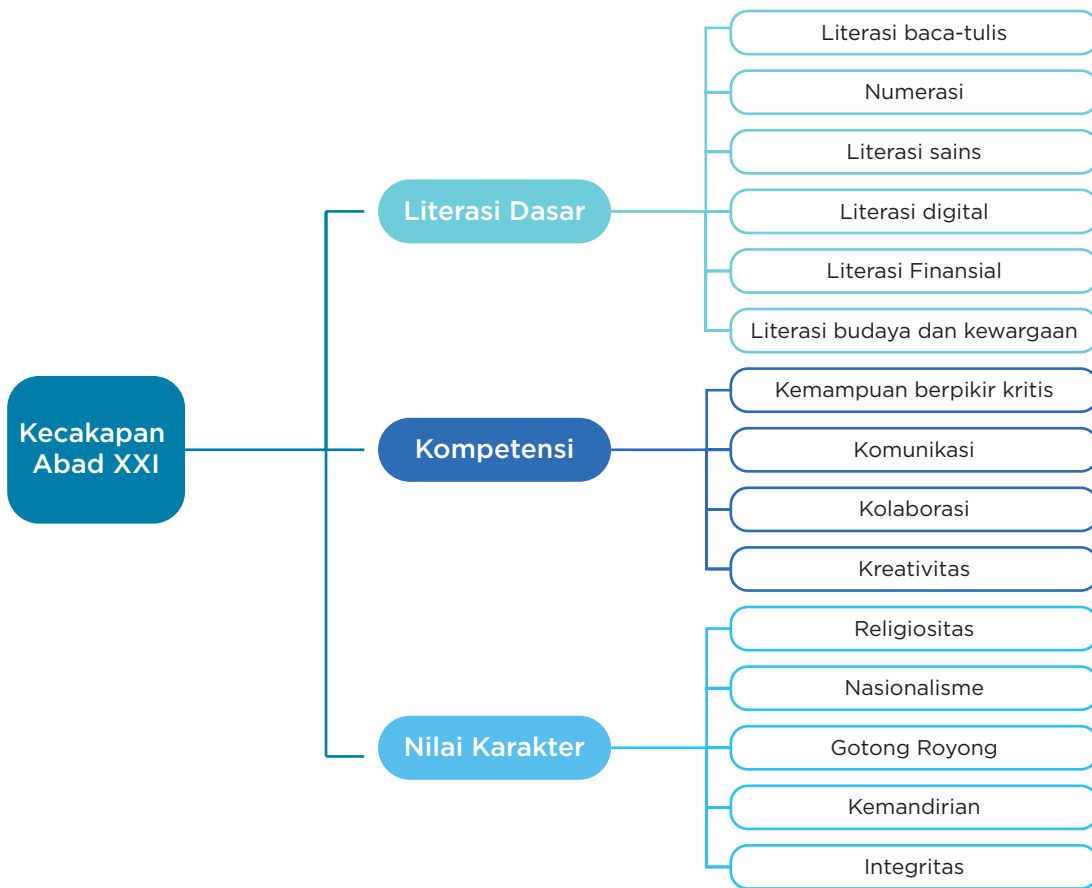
Kecakapan Abad XXI

Literasi Dasar

Literasi baca-tulis

Numerasi

Literasi sains

Literasi digital

Literasi Finansial

Literasi budaya dan kewargaan

Kompetensi

Kemampuan berpikir kritis

Komunikasi

Kolaborasi

Kreativitas

Nilai Karakter

Religiositas

Nasionalisme

Gotong Royong

Kemandirian

Integritas